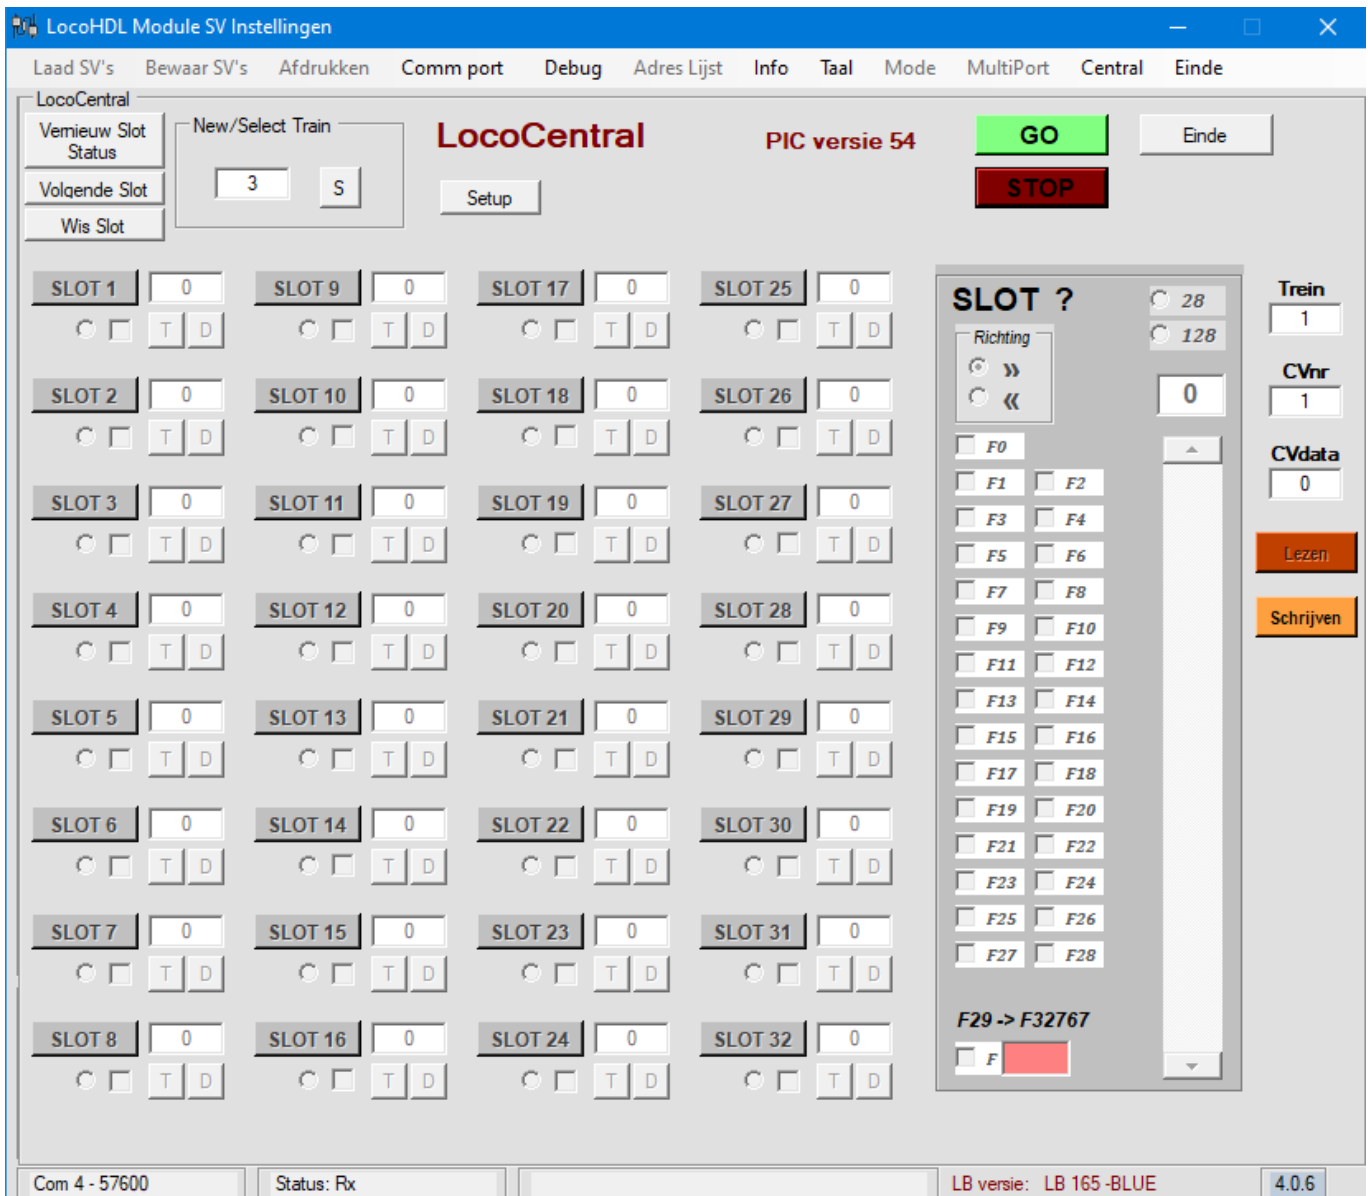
LocoHDL Module SV Instellingen

Laad SV's Bewaar SV's Afdrukken Comm port Debug Adres Lijst Info Taal Mode MultiPort Central Einde

LocoCentral

Vernieuw Slot Status
Volgende Slot
Wis Slot

New/Select Train
3
S

LocoCentral
Setup

PIC versie 54

GO
STOP
Einde

SLOT 1 0 T D
SLOT 2 0 T D
SLOT 3 0 T D
SLOT 4 0 T D
SLOT 5 0 T D
SLOT 6 0 T D
SLOT 7 0 T D
SLOT 8 0 T D

SLOT 9 0 T D
SLOT 10 0 T D
SLOT 11 0 T D
SLOT 12 0 T D
SLOT 13 0 T D
SLOT 14 0 T D
SLOT 15 0 T D
SLOT 16 0 T D

SLOT 17 0 T D
SLOT 18 0 T D
SLOT 19 0 T D
SLOT 20 0 T D
SLOT 21 0 T D
SLOT 22 0 T D
SLOT 23 0 T D
SLOT 24 0 T D

SLOT 25 0 T D
SLOT 26 0 T D
SLOT 27 0 T D
SLOT 28 0 T D
SLOT 29 0 T D
SLOT 30 0 T D
SLOT 31 0 T D
SLOT 32 0 T D

SLOT ?
28
128
Richting
»
«
0
F0
F1 F2
F3 F4
F5 F6
F7 F8
F9 F10
F11 F12
F13 F14
F15 F16
F17 F18
F19 F20
F21 F22
F23 F24
F25 F26
F27 F28
F29 -> F32767
F

Trein
1
CVnr
1
CVdata
0
Lezen
Schrijven

Com 4 - 57600
Status: Rx
LB versie: LB 165 -BLUE
4.0.6